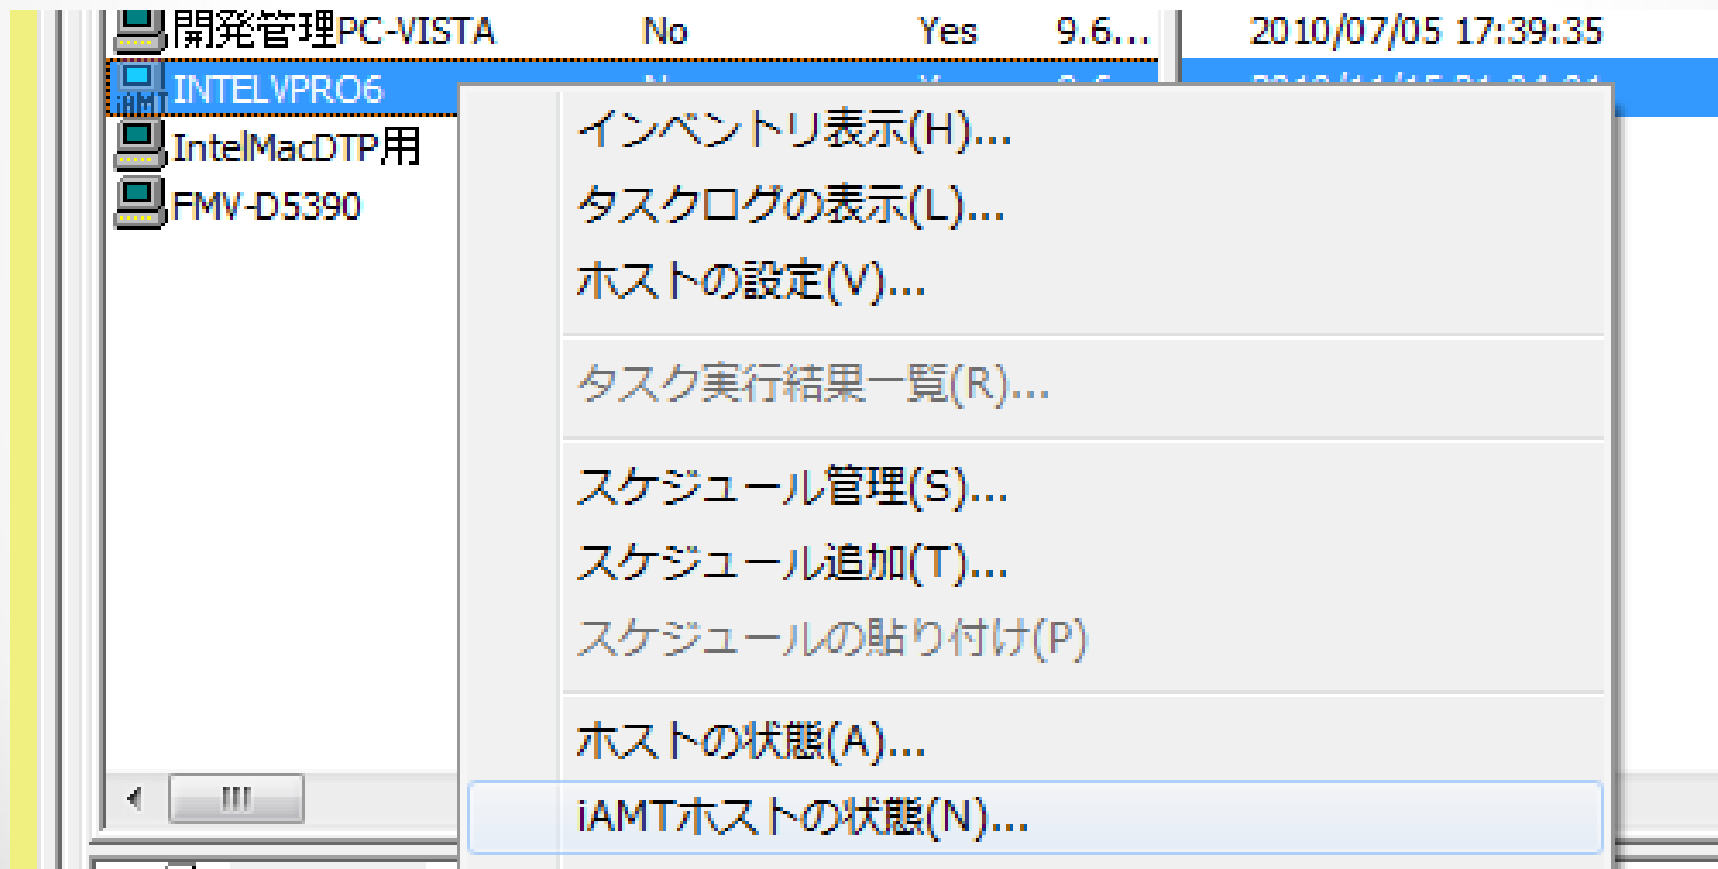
開発管理PC-VISTA No Yes 9.6... 2010/07/05 17:39:35

INTELVPRO6 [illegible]

IntelMacDTP用

FMV-D5390

インベントリ表示(H)...
タスクログの表示(L)...
ホストの設定(V)...

タスク実行結果一覧(R)...

スケジュール管理(S)...
スケジュール追加(T)...
スケジュールの貼り付け(P)

ホストの状態(A)...
iAMTホストの状態(N)...